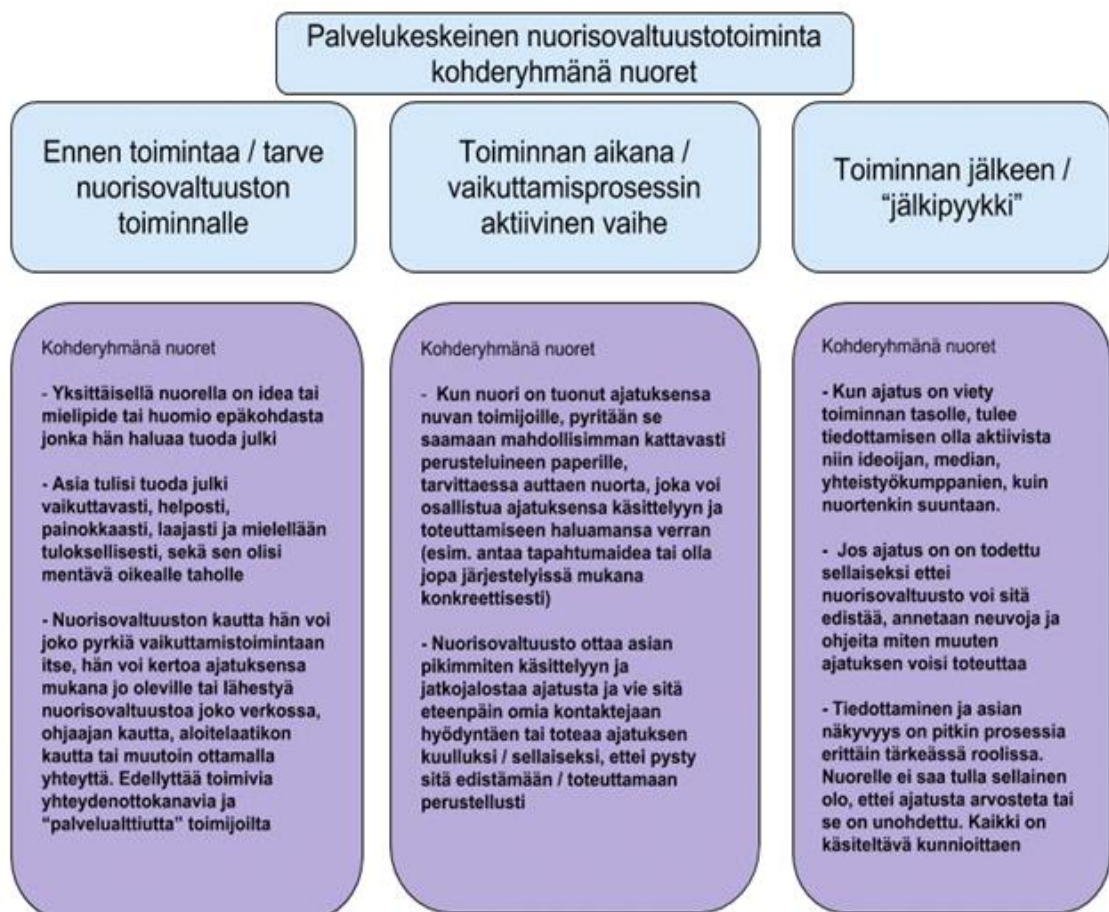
Palvelukeskeinen nuorisovaltuustotoiminta kohderyhmänä nuoret

Ennen toimintaa / tarve nuorisovaltuuston toiminnalle

Toiminnan aikana / vaikuttamisprosessin aktiivinen vaihe

Toiminnan jälkeen / "jälkipyykki"

Kohderyhmänä nuoret

- Yksittäisellä nuorella on idea tai mielipide tai huomio epäkohdasta jonka hän haluaa tuoda julki

- Asia tulisi tuoda julki vaikuttavasti, helposti, painokkaasti, laajasti ja mielellään tuloksellisesti, sekä sen olisi mentävä oikealle taholle

- Nuorisovaltuuston kautta hän voi joko pyrkiä vaikuttamistoimintaan itse, hän voi kertoa ajatuksensa mukana jo oleville tai lähestyä nuorisovaltuustoa joko verkossa, ohjaajan kautta, aloitelaatikon kautta tai muutoin ottamalla yhteyttä. Edellyttää toimivia yhteydenottokanavia ja "palvelualttiutta" toimijoilta

Kohderyhmänä nuoret

- Kun nuori on tuonut ajatuksensa nuvan toimijoille, pyritään se saamaan mahdollisimman kattavasti perusteluineen paperille, tarvittaessa auttaen nuorta, joka voi osallistua ajatuksensa käsittelyyn ja toteuttamiseen haluamansa verran (esim. antaa tapahtumaidea tai olla jopa järjestelyissä mukana konkreettisesti)

- Nuorisovaltuusto ottaa asian pikimmiten käsittelyyn ja jatkojalostaa ajatusta ja vie sitä eteenpäin omia kontaktejaan hyödyntäen tai toteaa ajatuksen kuulluksi / sellaiseksi, ettei pysty sitä edistämään / toteuttamaan perustellusti

Kohderyhmänä nuoret

- Kun ajatus on viety toiminnan tasolle, tulee tiedottamisen olla aktiivista niin ideoijan, median, yhteistyökumppanien, kuin nuortenkin suuntaan.

- Jos ajatus on on todettu sellaiseksi ettei nuorisovaltuusto voi sitä edistää, annetaan neuvoja ja ohjeita miten muuten ajatuksen voisi toteuttaa

- Tiedottaminen ja asian näkyvyys on pitkin prosessia erittäin tärkeässä roolissa. Nuorelle ei saa tulla sellainen olo, ettei ajatusta arvosteta tai se on unohdettu. Kaikki on käsiteltävä kunnioittaen